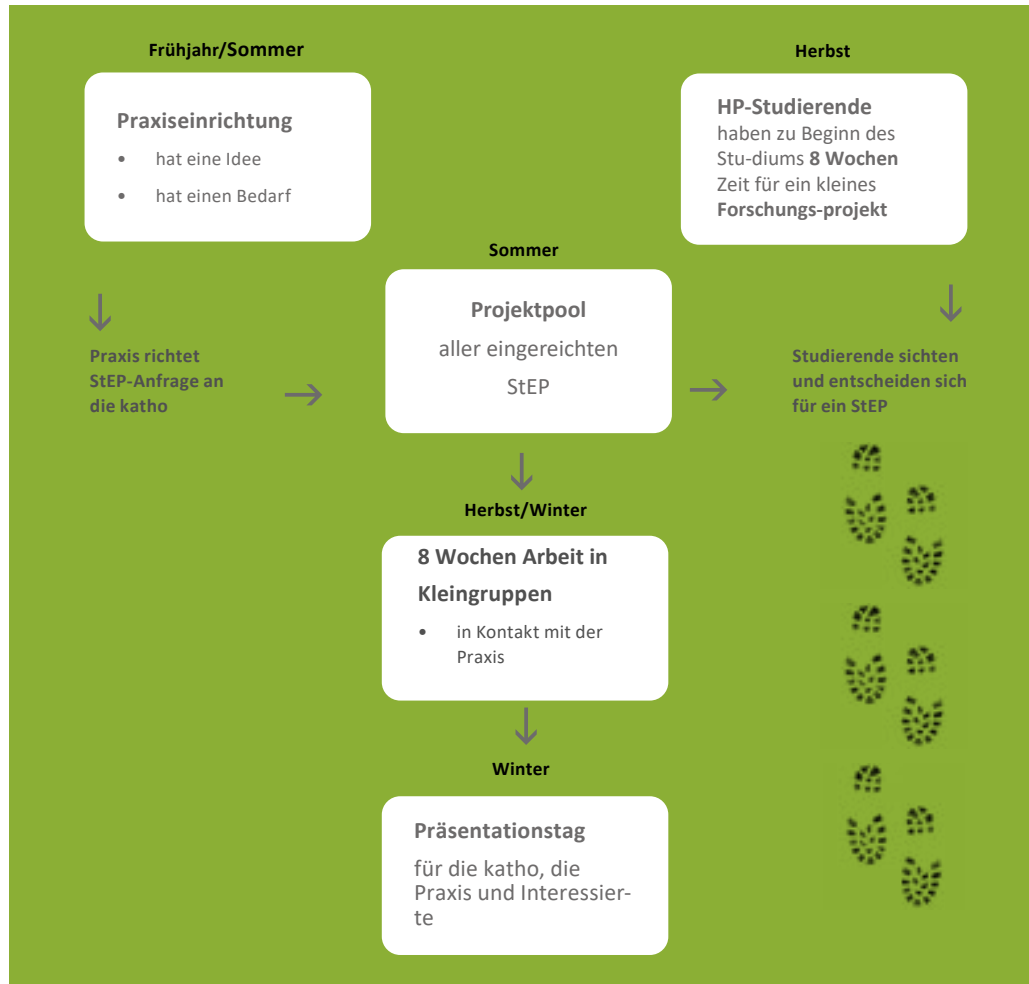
Frühjahr/Sommer

Praxiseinrichtung
- hat eine Idee
- hat einen Bedarf

Herbst

HP-Studierende haben zu Beginn des Stu-diums **8 Wochen** Zeit für ein kleines **Forschungs-projekt**

Sommer

Projektpool
aller eingereichten
StEP

Praxis richtet StEP-Anfrage an die katho

Studierende sichten und entscheiden sich für ein StEP

Herbst/Winter

8 Wochen Arbeit in Kleingruppen
- in Kontakt mit der Praxis

Winter

Präsentationstag
für die katho, die Praxis und Interessierte